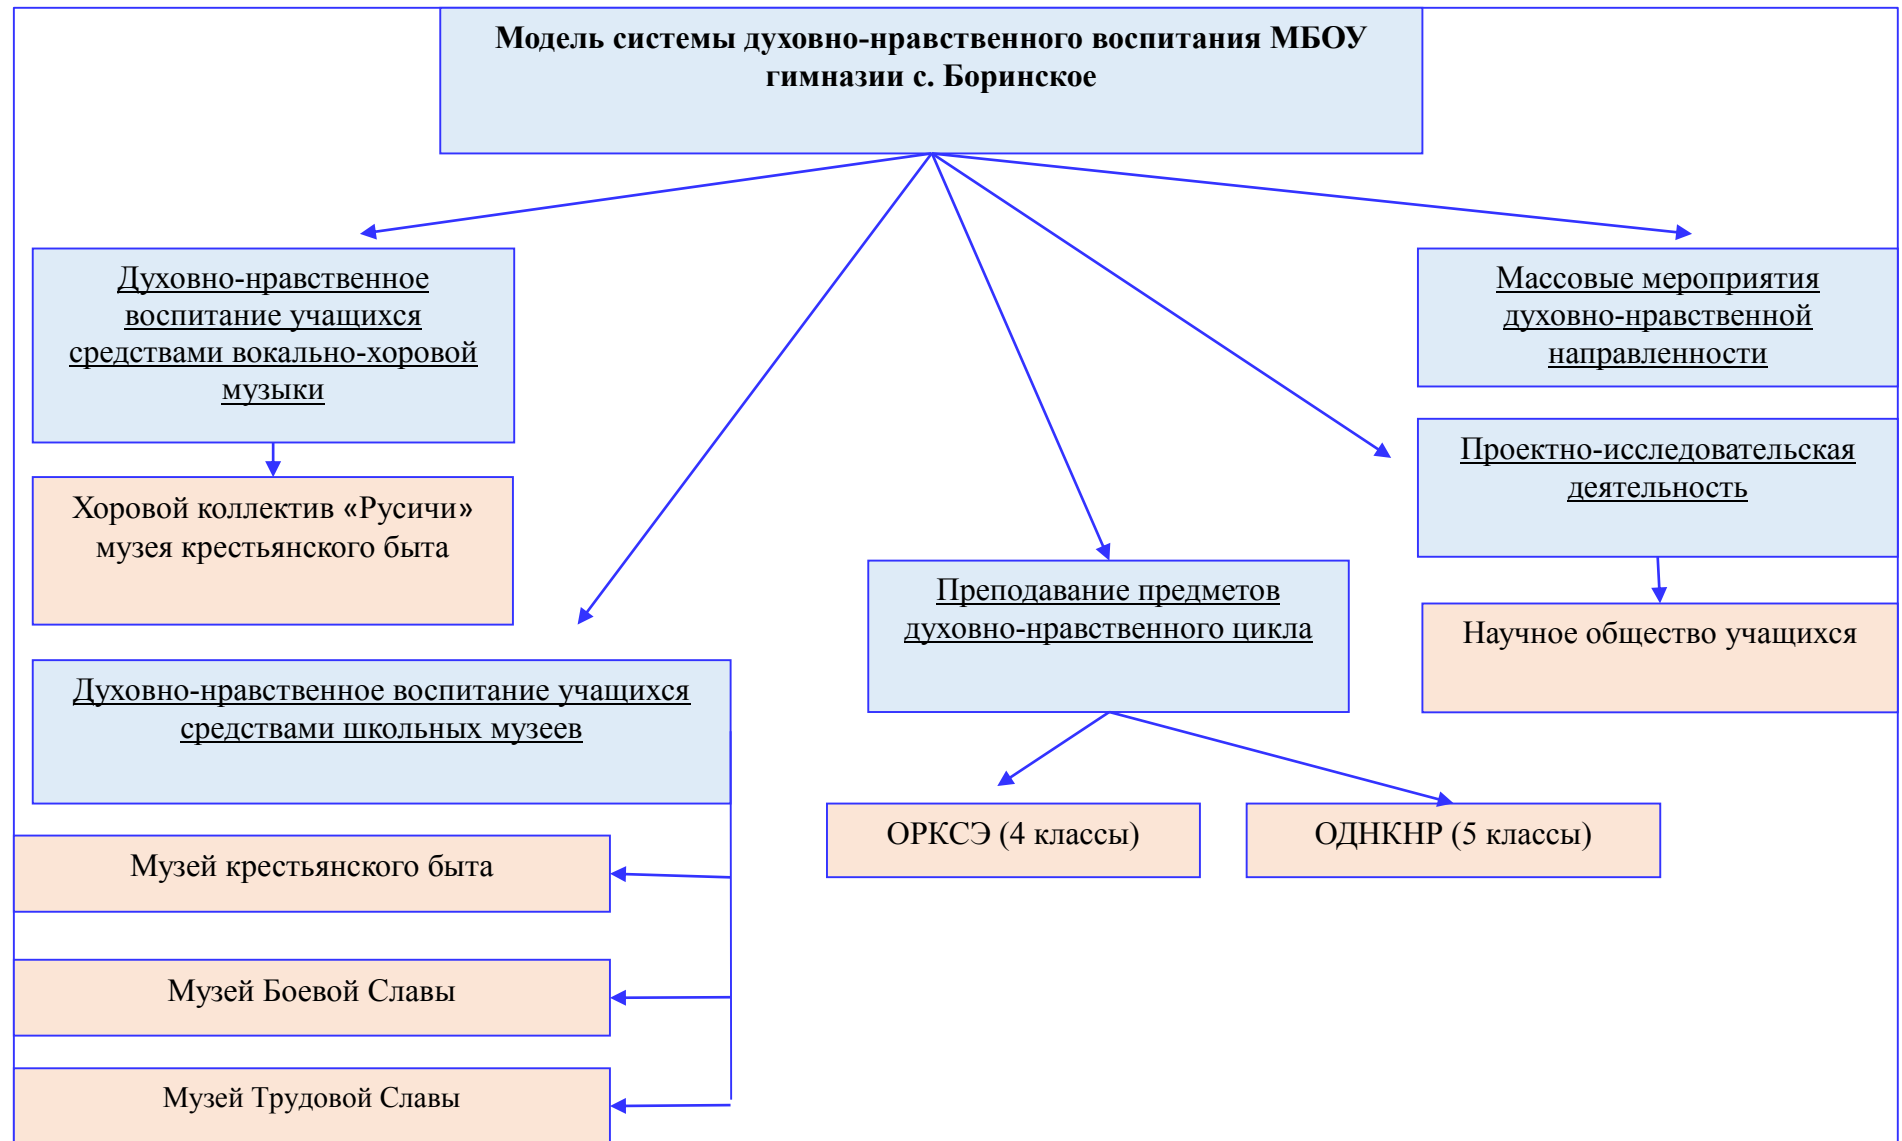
Модель системы духовно-нравственного воспитания МБОУ гимназии с. Боринское

Духовно-нравственное воспитание учащихся средствами вокально-хоровой музыки

Хоровой коллектив «Русичи» музея крестьянского быта

Массовые мероприятия духовно-нравственной направленности

Проектно-исследовательская деятельность

Научное общество учащихся

Преподавание предметов духовно-нравственного цикла

ОРКСЭ (4 классы)

ОДНКНР (5 классы)

Духовно-нравственное воспитание учащихся средствами школьных музеев

Музей крестьянского быта

Музей Боевой Славы

Музей Трудовой Славы